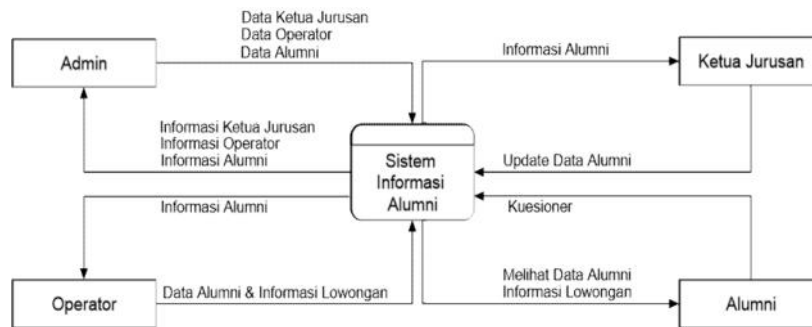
Data Ketua Jurusan
Data Operator
Data Alumni

Admin

Informasi Alumni

Ketua Jurusan

Informasi Ketua Jurusan
Informasi Operator
Informasi Alumni

Sistem Informasi Alumni

Update Data Alumni

Informasi Alumni

Kuesioner

Melihat Data Alumni
Informasi Lowongan

Operator

Data Alumni & Informasi Lowongan

Alumni